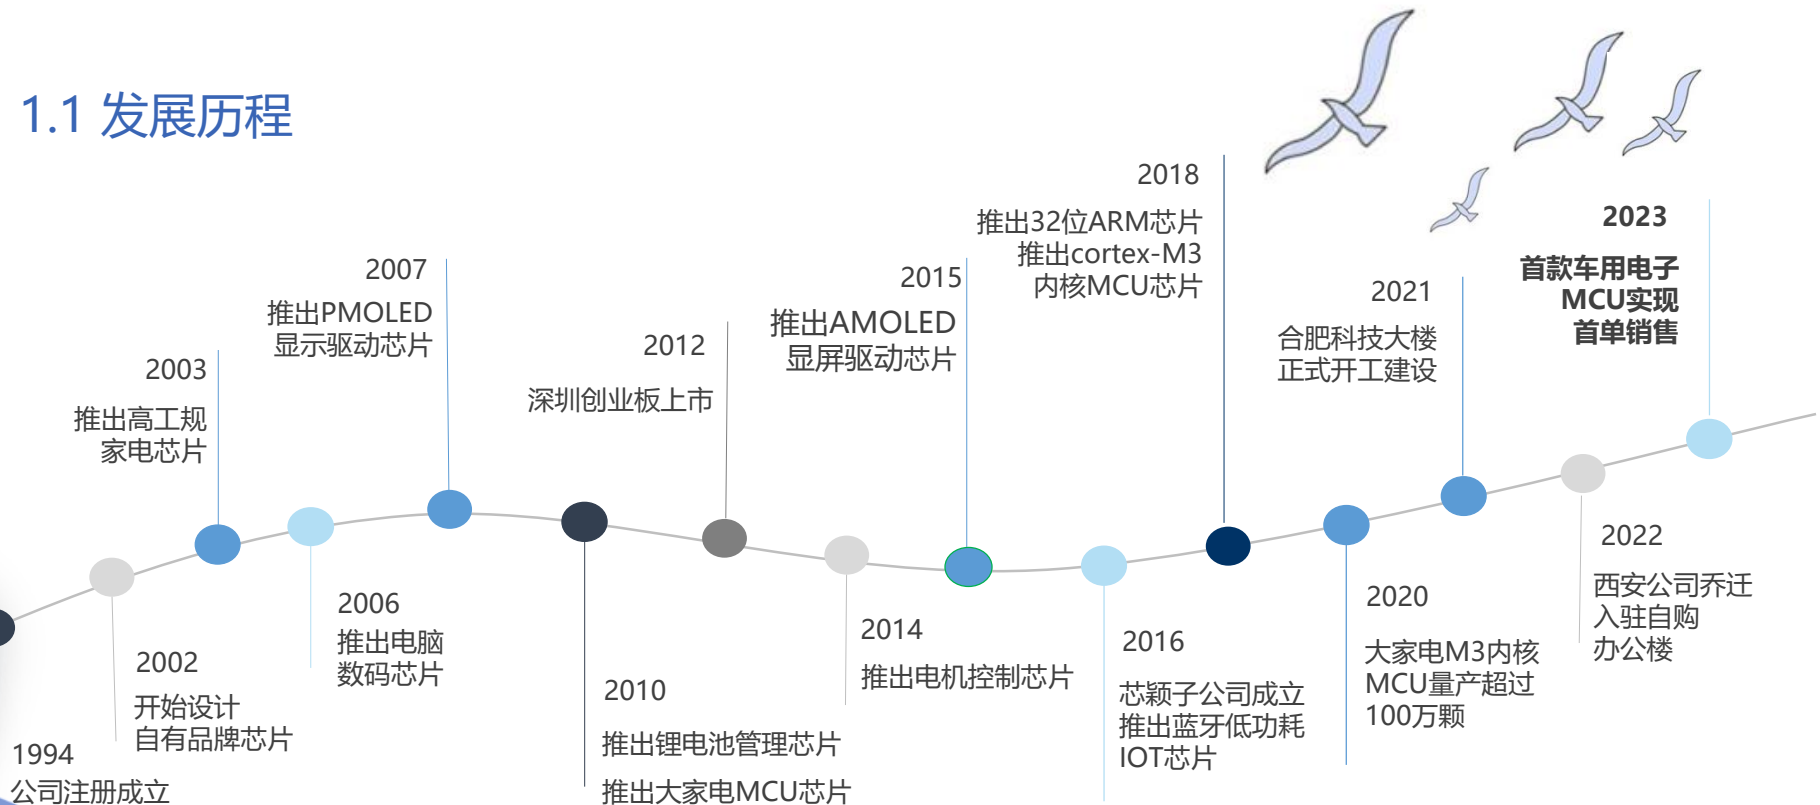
1.1 发展历程

2003
推出高工规家电芯片

2007
推出PMOLED显示驱动芯片

2012
深圳创业板上市

2015
推出AMOLED显屏驱动芯片

2018
推出32位ARM芯片
推出cortex-M3内核MCU芯片

2021
合肥科技大楼正式开工建设

2023
首款车用电子MCU实现首单销售

1994
公司注册成立

2002
开始设计自有品牌芯片

2006
推出电脑数码芯片

2010
推出锂电池管理芯片
推出大家电MCU芯片

2014
推出电机控制芯片

2016
芯颖子公司成立
推出蓝牙低功耗IOT芯片

2020
大家电M3内核MCU量产超过100万颗

2022
西安公司乔迁入驻自购办公楼